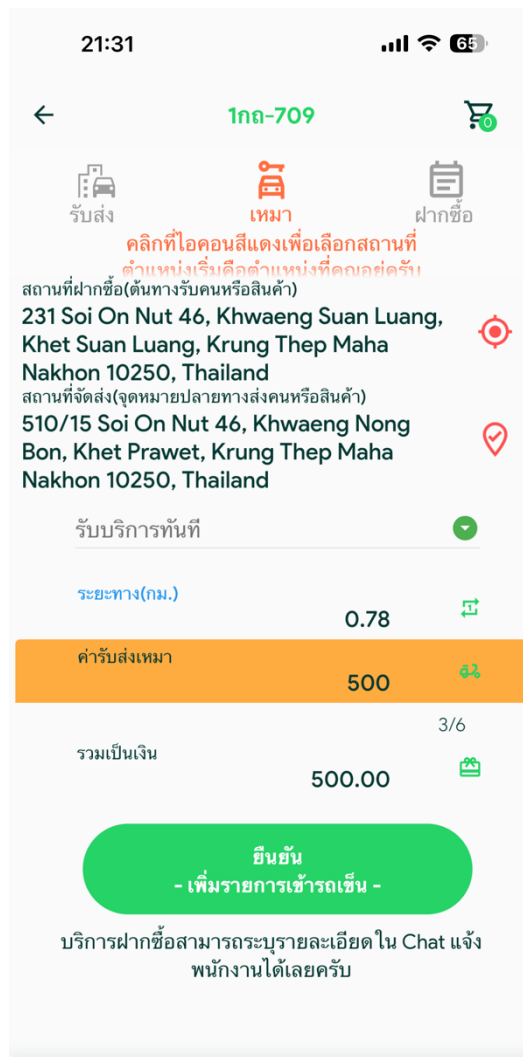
21:31

65

1กถ-709

0

รับส่ง

เหมา

ฝากซื้อ

คลิกที่ไอคอนสีแดงเพื่อเลือกสถานที่
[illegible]

สถานที่ฝากซื้อ(ต้นทางรับคนหรือสินค้า)
231 Soi On Nut 46, Khwaeng Suan Luang, Khet Suan Luang, Krung Thep Maha Nakhon 10250, Thailand

สถานที่จัดส่ง(จุดหมายปลายทางส่งคนหรือสินค้า)
510/15 Soi On Nut 46, Khwaeng Nong Bon, Khet Prawet, Krung Thep Maha Nakhon 10250, Thailand

รับบริการทันที

ระยะทาง(กม.)
0.78

ค่ารับส่งเหมา
500

3/6

รวมเป็นเงิน
500.00

ยืนยัน
- เพิ่มรายการเข้ารถเข็น -

บริการฝากซื้อสามารถระบุรายละเอียดใน Chat แจ้งพนักงานได้เลยครับ